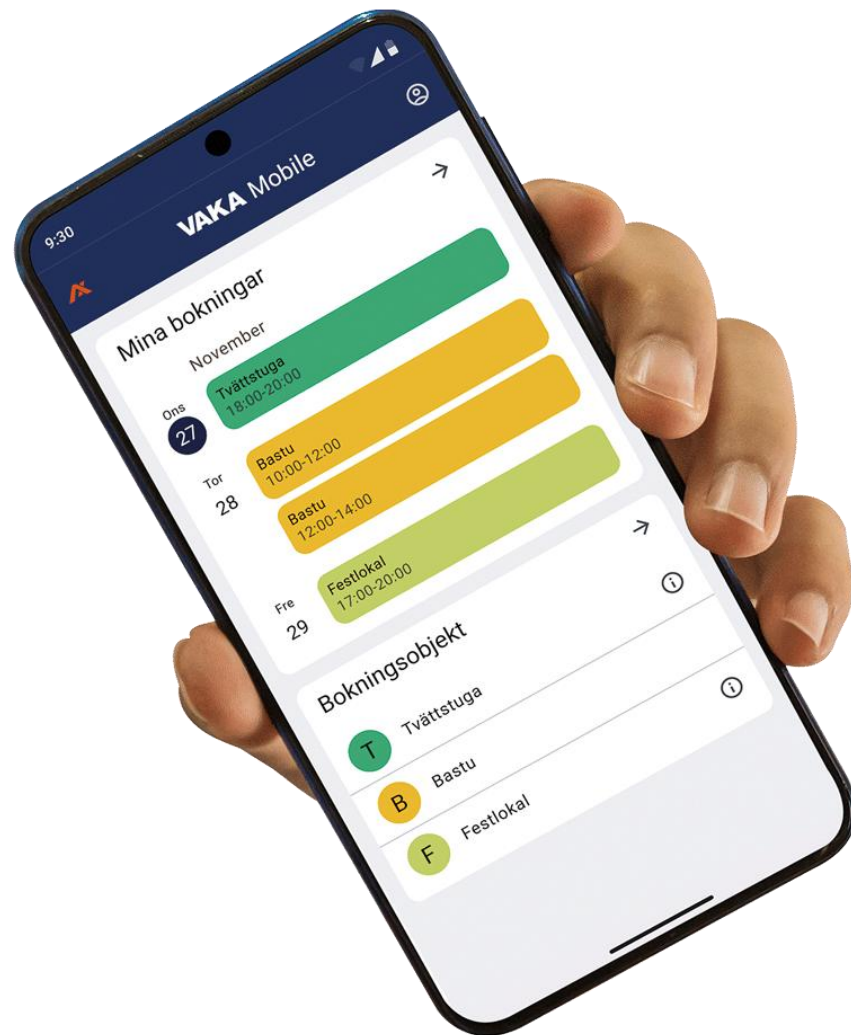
9:30

VAKA Mobile

Mina bokningar

November

Ons
27

Tvättstuga
18:00-20:00

Tor
28

Bastu
10:00-12:00

Bastu
12:00-14:00

Fre
29

Festlokal
17:00-20:00

Bokningsobjekt

T Tvättstuga

B Bastu

F Festlokal